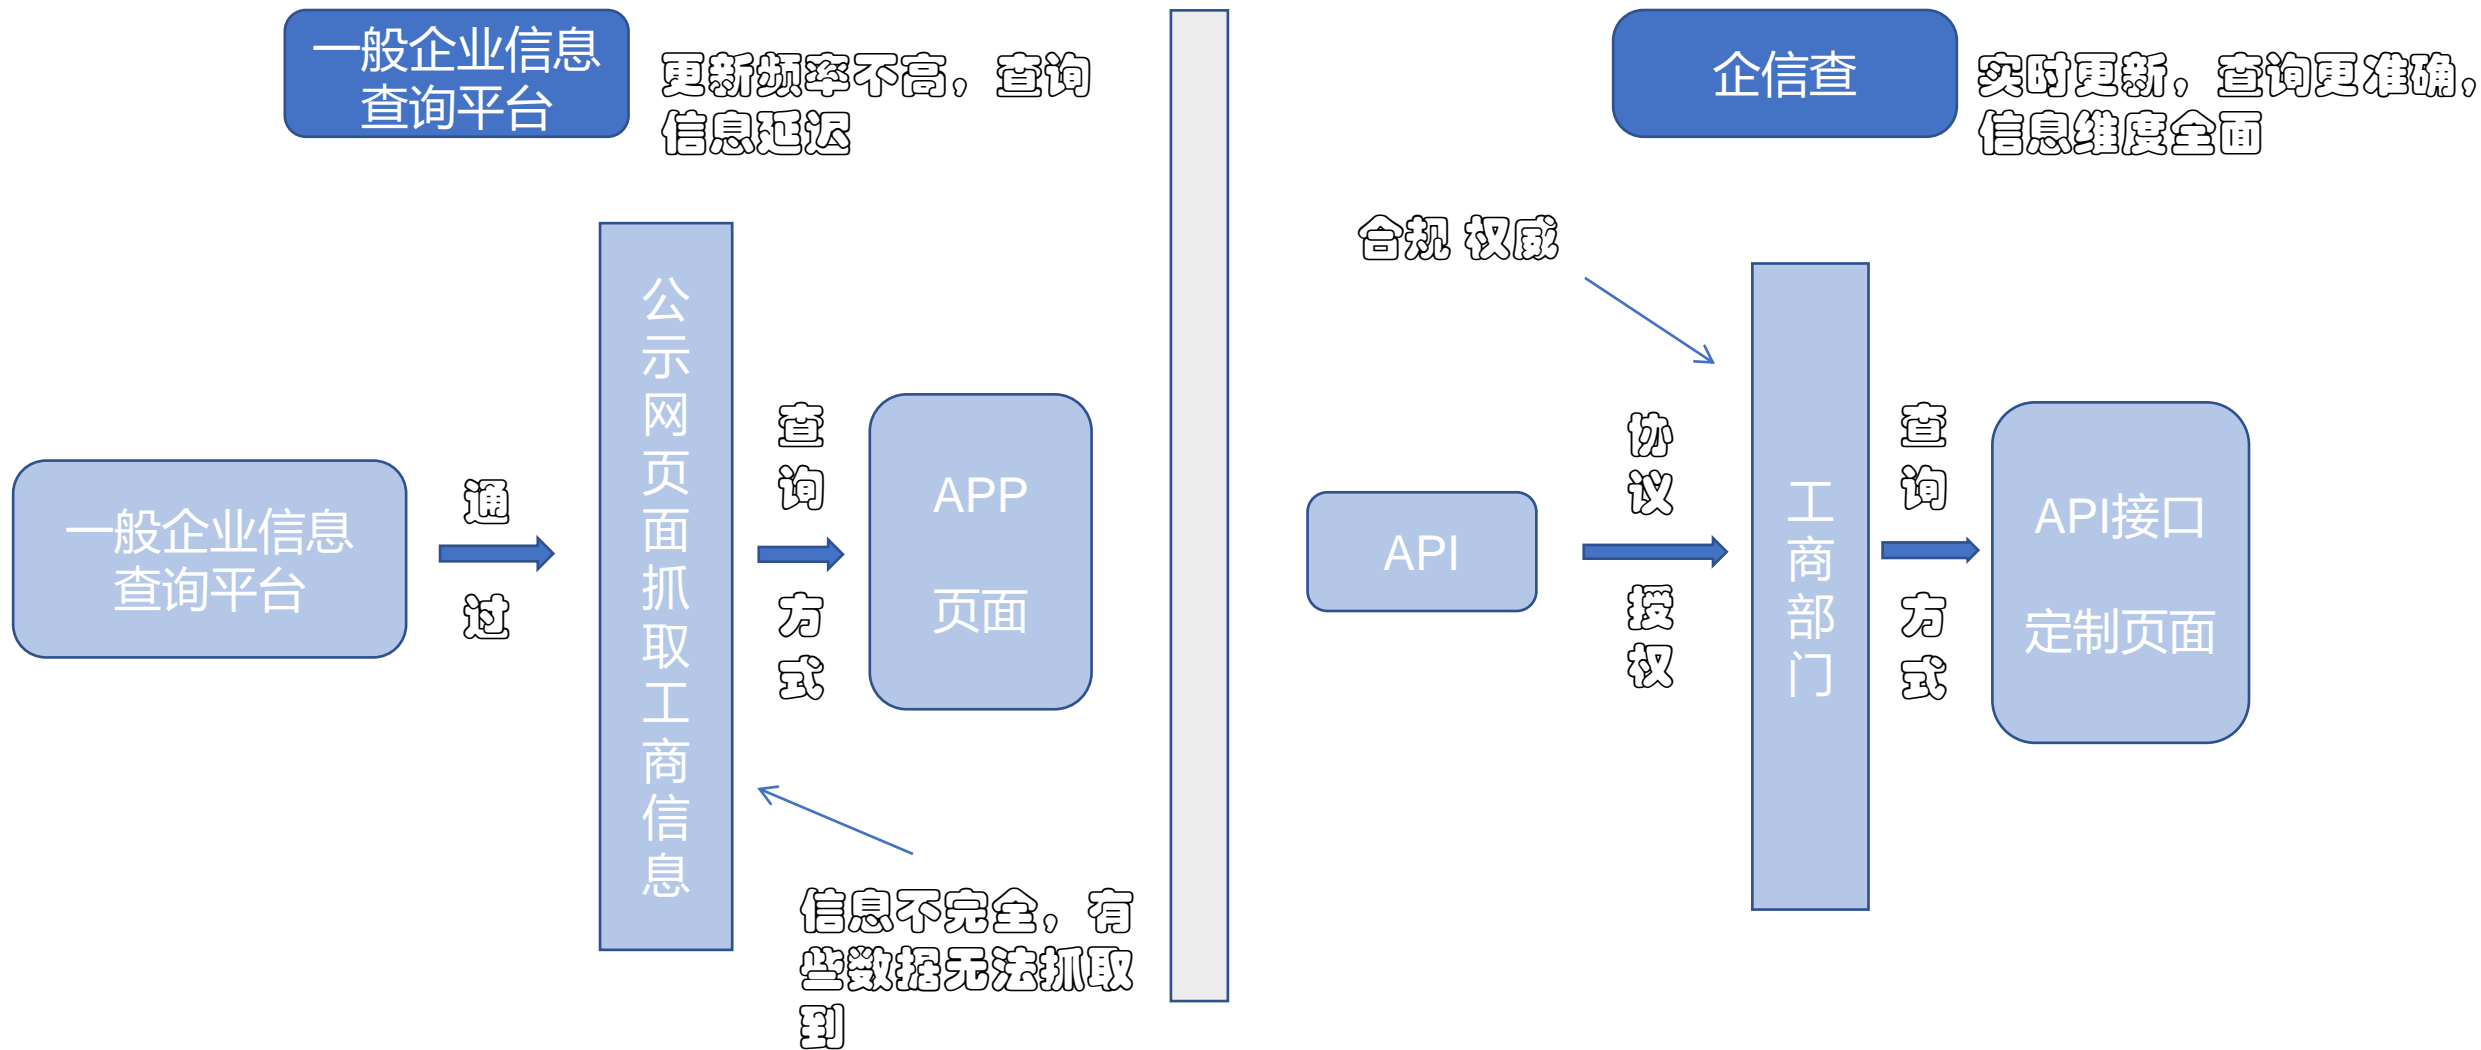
一般企业信息查询平台

更新频率不高，查询信息延迟

一般企业信息查询平台

通过

公示网页面抓取工商信息

查询方式

APP

页面

信息不完全，有些数据无法抓取到

企信查

实时更新，查询更准确，信息维度全面

合规 权威

API

协议

授权

工商部门

查询方式

API接口

定制页面